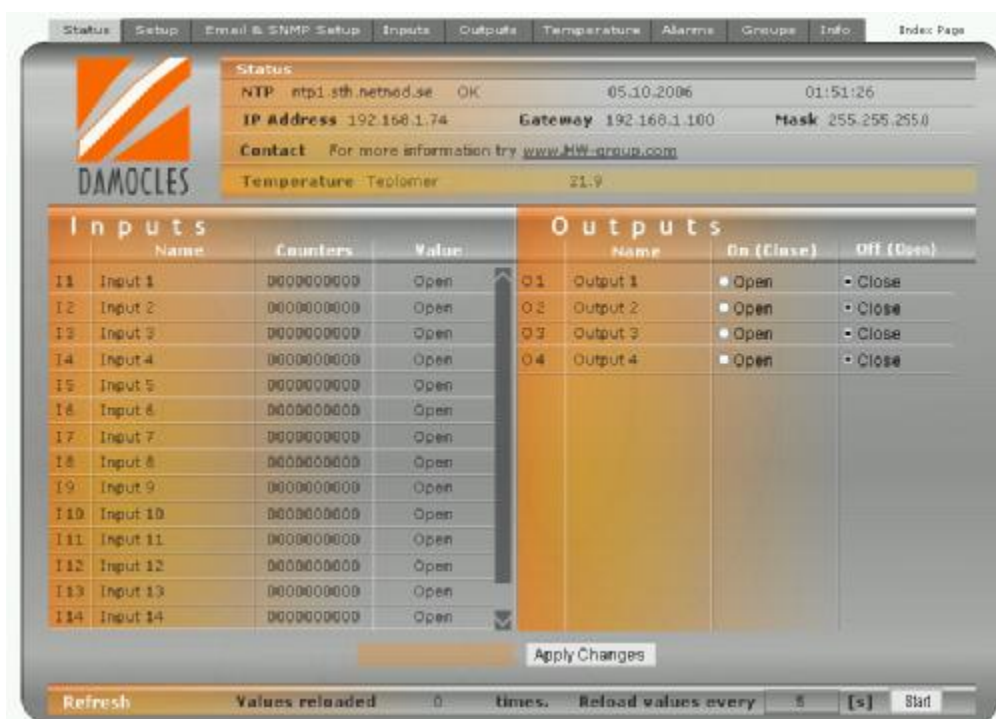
Status Setup Email & SNMP Setup Inputs Outputs Temperature Alarms Groups Info Index Page

DAMOCLES

Status

| NTP | ntp1.sth.netnod.se | OK | 05.10.2006 | 01:51:26 |
|---|---|---|---|---|

IP Address 192.168.1.74 Gateway 192.168.1.100 Mask 255.255.255.0

Contact For more information try www.HW-group.com

Temperature Teplomer 21.9

Inputs

| | Name | Counters | Value |
|---|---|---|---|
| I1 | Input 1 | 0000000000 | Open |
| I2 | Input 2 | 0000000000 | Open |
| I3 | Input 3 | 0000000000 | Open |
| I4 | Input 4 | 0000000000 | Open |
| I5 | Input 5 | 0000000000 | Open |
| I6 | Input 6 | 0000000000 | Open |
| I7 | Input 7 | 0000000000 | Open |
| I8 | Input 8 | 0000000000 | Open |
| I9 | Input 9 | 0000000000 | Open |
| I10 | Input 10 | 0000000000 | Open |
| I11 | Input 11 | 0000000000 | Open |
| I12 | Input 12 | 0000000000 | Open |
| I13 | Input 13 | 0000000000 | Open |
| I14 | Input 14 | 0000000000 | Open |

Outputs

| | Name | On (Close) | Off (Open) |
|---|---|---|---|
| O1 | Output 1 | Open | Close |
| O2 | Output 2 | Open | Close |
| O3 | Output 3 | Open | Close |
| O4 | Output 4 | Open | Close |

Apply Changes

Refresh Values reloaded 0 times. Reload values every 5 [s] Start